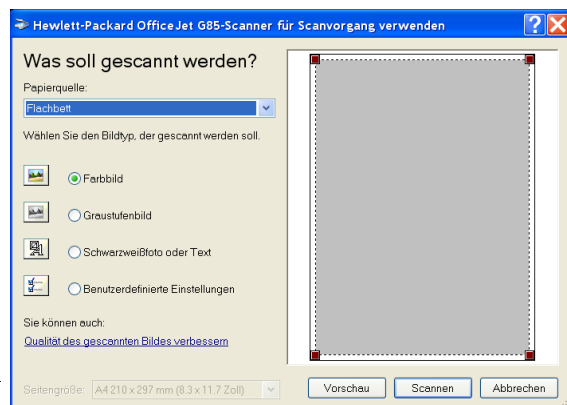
Hewlett-Packard OfficeJet G85-Scanner für Scanvorgang verwenden

Was soll gescannt werden?

Papierquelle:

Flachbett

Wählen Sie den Bildtyp, der gescannt werden soll.

Farbbild

Graustufenbild

Schwarzweißfoto oder Text

Benutzerdefinierte Einstellungen

Sie können auch:

Qualität des gescannten Bildes verbessern

Seitengröße: A4 210 x 297 mm (8.3 x 11.7 Zoll)

Vorschau

Scannen

Abbrechen